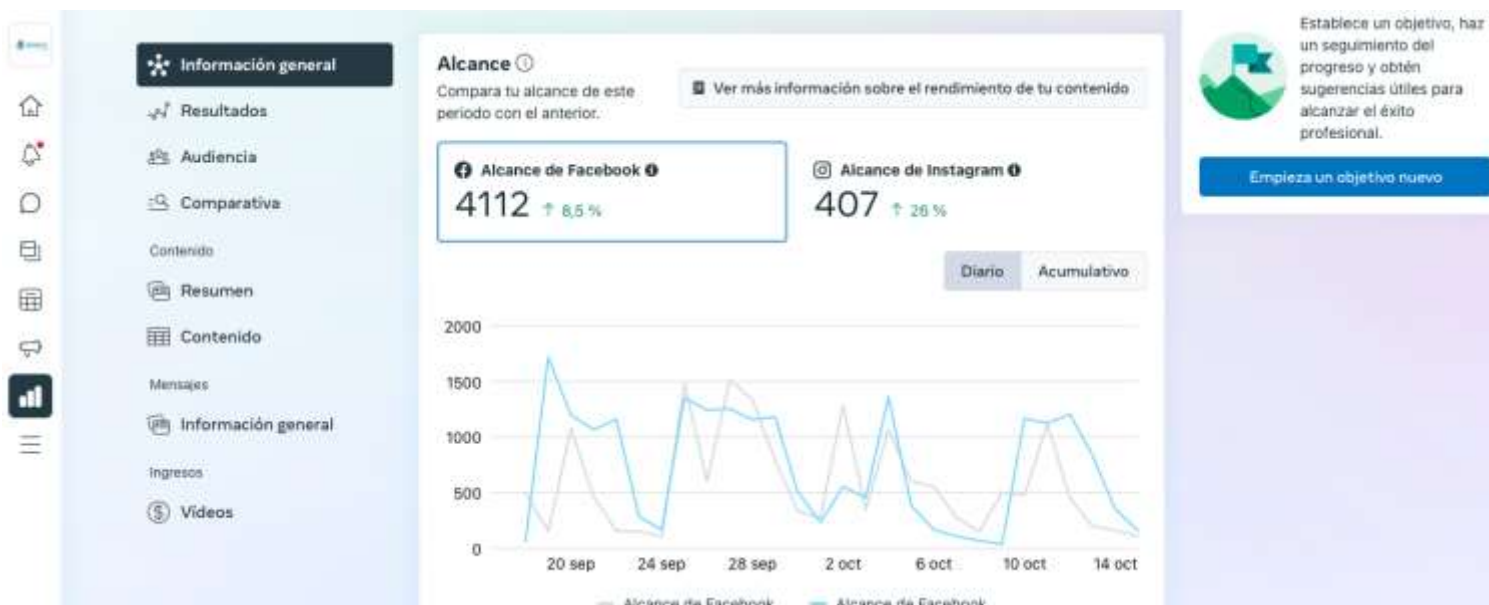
Información general
Resultados
Audiencia
Comparativa
Contenido
Resumen
Contenido
Mensajes
Información general
Ingresos
Vídeos

Alcance ⓘ
Compara tu alcance de este periodo con el anterior.
Ver más información sobre el rendimiento de tu contenido

Alcance de Facebook
4112 ↑ 8,5 %

Alcance de Instagram
407 ↑ 26 %

Diario
Acumulativo

2000
1500
1000
500
0
20 sep
24 sep
28 sep
2 oct
6 oct
10 oct
14 oct

Alcance de Facebook
Alcance de Facebook

Establece un objetivo, haz un seguimiento del progreso y obtén sugerencias útiles para alcanzar el éxito profesional.
Empieza un objetivo nuevo